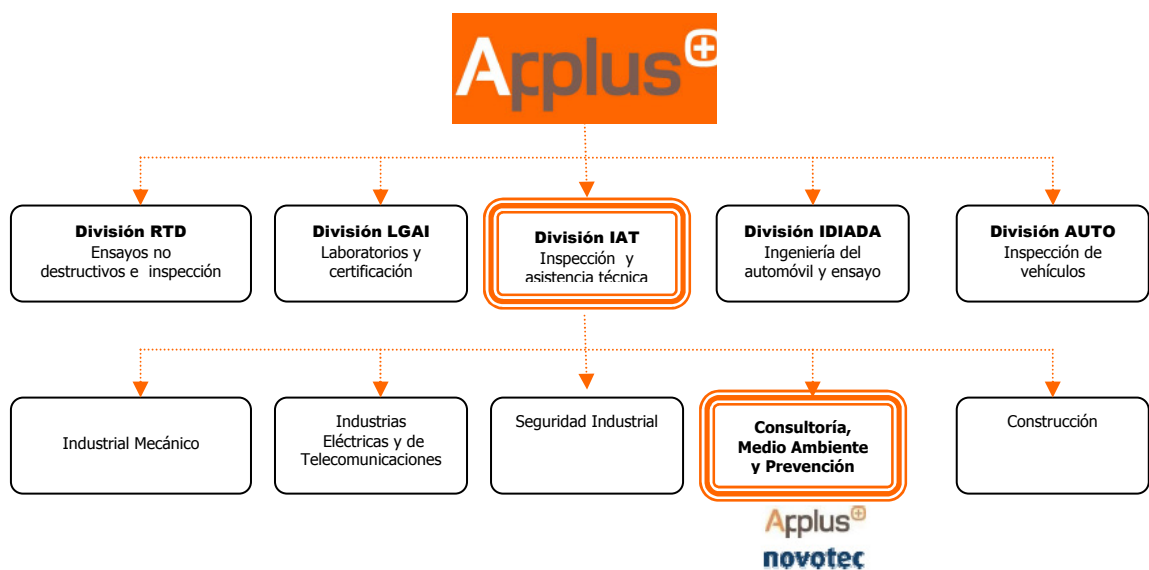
Applus

División RTD
Ensayos no destructivos e inspección

División LGAI
Laboratorios y certificación

División IAT
Inspección y asistencia técnica

División IDIADA
Ingeniería del automóvil y ensayo

División AUTO
Inspección de vehículos

Industrial Mecánico

Industrias Eléctricas y de Telecomunicaciones

Seguridad Industrial

Consultoría, Medio Ambiente y Prevención

Construcción

Applus
novotec